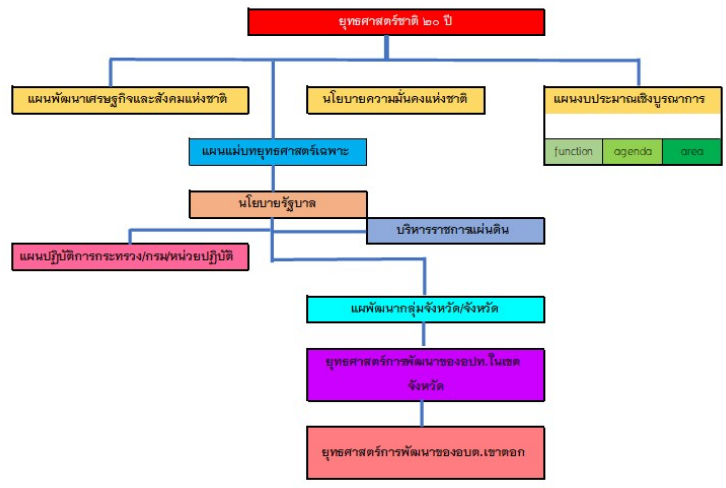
ยุทธศาสตร์ชาติ ๒๐ ปี

แผนพัฒนาเศรษฐกิจและสังคมแห่งชาติ

นโยบายความมั่นคงแห่งชาติ

แผนงบประมาณเชิงบูรณาการ

| function | agenda | area |
|---|---|---|

แผนแม่บทยุทธศาสตร์เฉพาะ

นโยบายรัฐบาล

บริหารราชการแผ่นดิน

แผนปฏิบัติการกระทรวง/กรม/หน่วยปฏิบัติ

แผพัฒนากลุ่มจังหวัด/จังหวัด

ยุทธศาสตร์การพัฒนาของอปท.ในเขตจังหวัด

ยุทธศาสตร์การพัฒนาของอบต.เขาตอก